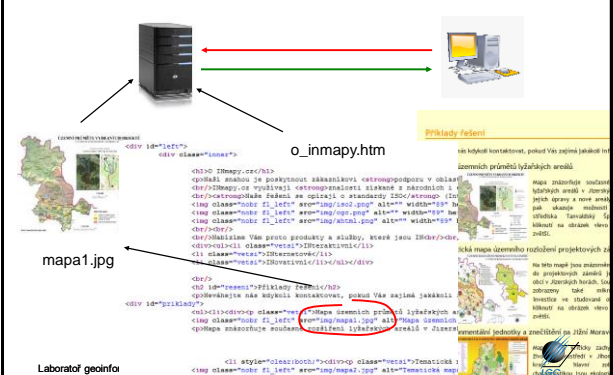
o_inmapy.htm

mapa1.jpg

<div id="left">
<div class="inner">

<h1>INmapy.cz</h1>
<p>Naší snahou je poskytnout zákazníkovi <strong>podporu v oblast
<br/>INmapy.cz využívají <strong>znalosti získané z národních i
<br/><strong>Naše řešení se opírají o standardy ISO</strong> (In
<img class="nobr fl_left" src="img/iso2.png" alt="" width="89" he
<img class="nobr fl_left" src="img/ogc.png" alt="" width="89" he
<img class="nobr fl_left" src="img/xhtml.png" alt="" width="89" he
<br/><br/>
<br/>Nabízíme Vám proto produkty a služby, které jsou IN<br/>de,
<div><ul><li class="vetsi">INteraktivní</li>
<li class="vetsi">INternetové</li>
<li class="vetsi">INovativní</li></ul></div>

<br/>
<h2 id="reseni">Příklady řešení</h2>
<p>Neváhejte nás kdykoli kontaktovat, pokud Vás zajímá jakákoli
<div id="priklady">
<ol><li><div class="vetsi">Mapa územních průměrů lyžařských are
<img class="nobr fl_left" src="img/mapa1.jpg" alt="Mapa územníc
<p>Mapa znázorňuje současné rozšíření lyžařských areálů v Jizers

<li style="clear:both;"><div class="vetsi">Tematická
<img class="nobr fl_left" src="img/mapa2.jpg" alt="Tematická map

Laboratoř geoinfor

ÚZEMNÍ PRŮMĚRY LYŽAŘSKÝCH AREÁLŮ

Příklady řešení
kdykoli kontaktovat, pokud Vás zajímá jakákoli
územních průměrů lyžařských areálů
Mapa znázorňuje současné lyžařských areálů v Jizersk jejich úpravy a nové areály pak ukazuje možnosti střediska Tanvaldský Šp kliknutí na obrázek vlevo zvětší.
tická mapa územního rozložení projektových zá
Na této mapě jsou znázorněny do projektových záměrů jednotlivých obcí v Jizerských horách. Současně je zobrazeno také množství investice ve studované oblasti. Po kliknutí na obrázek vlevo se zvětší.
omentální jednotky a znečištění na Jižní Morav
Mapa ... lický zadaný ... Jižní ... ukazuje ... Jižní